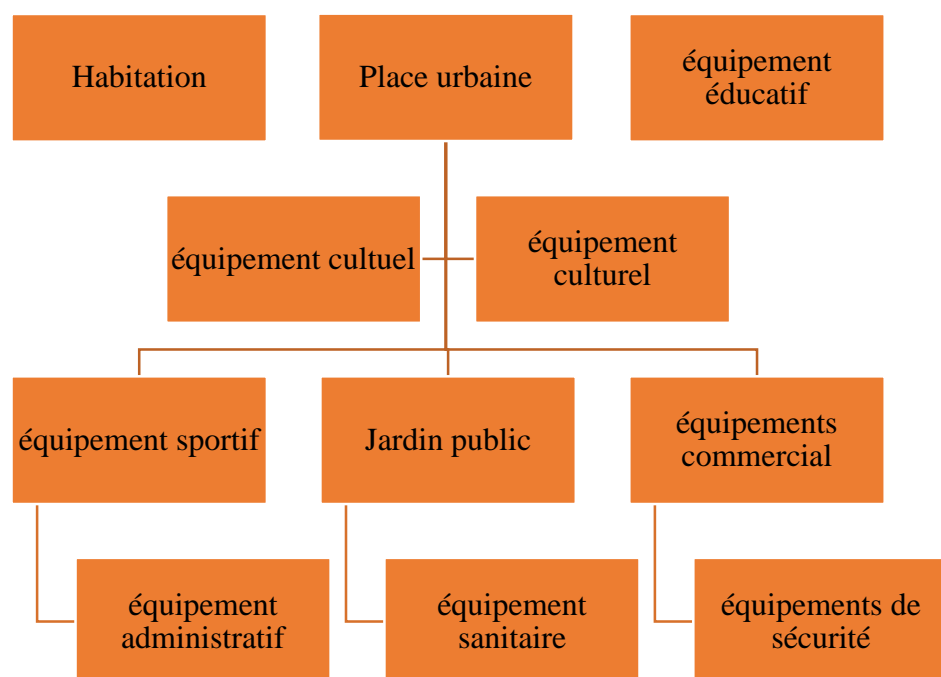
Habitation

Place urbaine

équipement éducatif

équipement cultuel

équipement culturel

équipement sportif

Jardin public

équipements commercial

équipement administratif

équipement sanitaire

équipements de sécurité